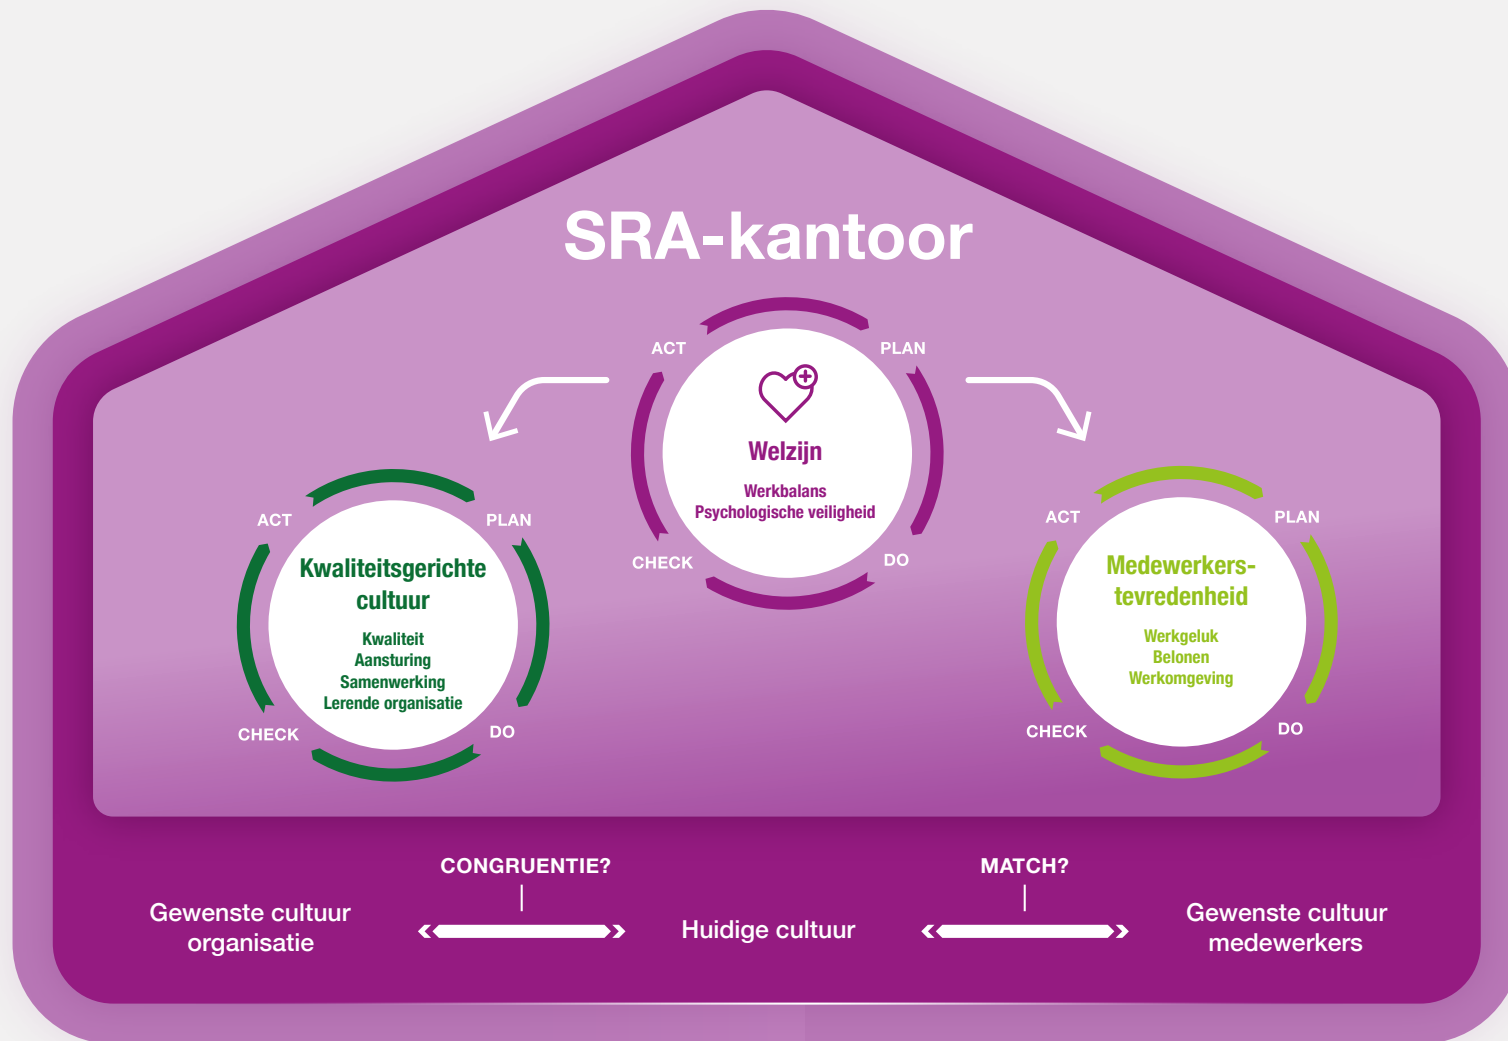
SRA-kantoor

ACT
PLAN
Welzijn
Werkbalans
Psychologische veiligheid
CHECK
DO

ACT
PLAN
Kwaliteitsgerichte cultuur
Kwaliteit
Aansturing
Samenwerking
Lerende organisatie
CHECK
DO

ACT
PLAN
Medewerkers-tevredenheid
Werkgeluk
Belonen
Werkomgeving
CHECK
DO

CONGRUENTIE?
MATCH?

Gewenste cultuur organisatie
Huidige cultuur
Gewenste cultuur medewerkers